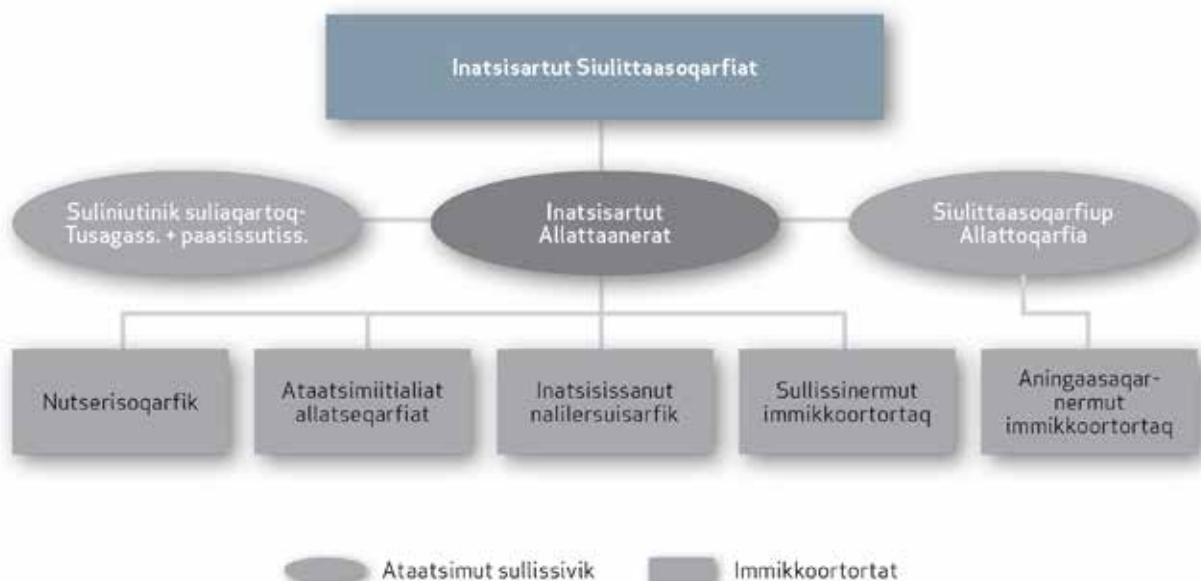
Inatsisartut Siulittaasoqarfiat

Suliniutinik suliaqartoq- Tusagass. + paasissutiss.

Inatsisartut Allattaanerat

Siulittaasoqarfiup Allattoqarfia

Nutserisoqarfik

Ataatsimiitialiat allatseqarfiat

Inatsisissanut nalilersuisarfik

Sullissinermut immikkoortortaq

Aningaasaqarnermut immikkoortortaq

Ataatsimut sullissivik

Immikkoortortat